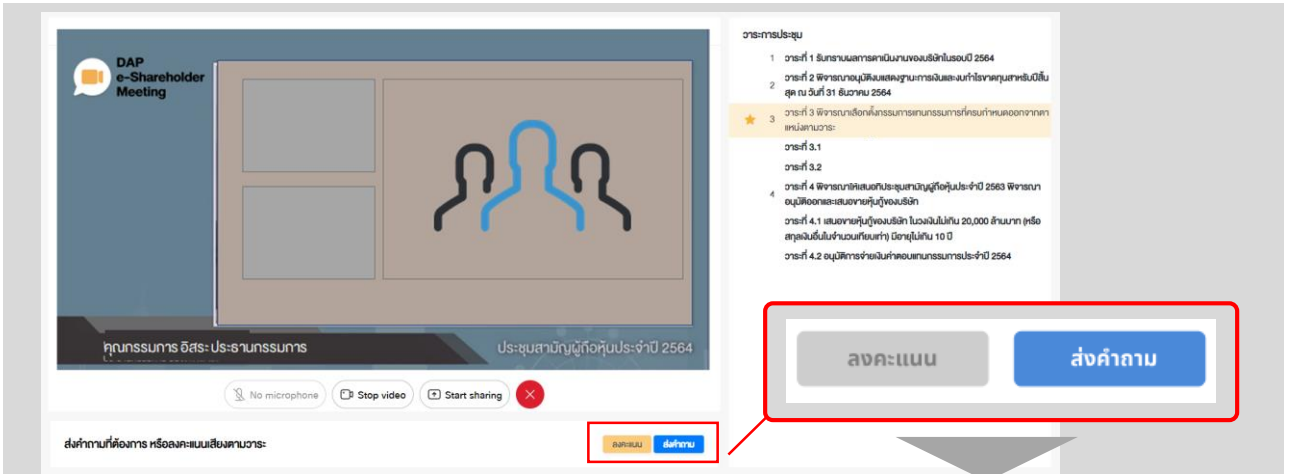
DAP e-Shareholder Meeting

คุณกรรมการ อิสระ ประธานกรรมการ

ประชุมสามัญผู้ถือหุ้นประจำปี 2564

No microphone

Stop video

Start sharing

ส่งคำถามที่ต้องการ หรือลงคะแนนเสียงตามวาระ

ลงคะแนน

ส่งคำถาม

วาระการประชุม

1 วาระที่ 1 รับทราบผลการดำเนินงานของบริษัทในรอบปี 2564

2 วาระที่ 2 พิจารณาอนุมัติงบแสดงฐานะการเงินและงบกำไรขาดทุนสำหรับปีสิ้นสุด ณ วันที่ 31 ธันวาคม 2564

3 วาระที่ 3 พิจารณาเลือกตั้งกรรมการแทนกรรมการที่ครบกำหนดออกจากตำแหน่งตามวาระ

วาระที่ 3.1

วาระที่ 3.2

4 วาระที่ 4 พิจารณาให้เสนอที่ประชุมสามัญผู้ถือหุ้นประจำปี 2563 พิจารณาอนุมัติออกและเสนอขายหุ้นกู้ของบริษัท

วาระที่ 4.1 เสนอขายหุ้นกู้ของบริษัท ในวงเงินไม่เกิน 20,000 ล้านบาท (หรือสกุลเงินอื่นในจำนวนเทียบเท่า) มีอายุไม่เกิน 10 ปี

วาระที่ 4.2 อนุมัติการจ่ายเงินค่าตอบแทนกรรมการประจำปี 2564

ลงคะแนน

ส่งคำถาม